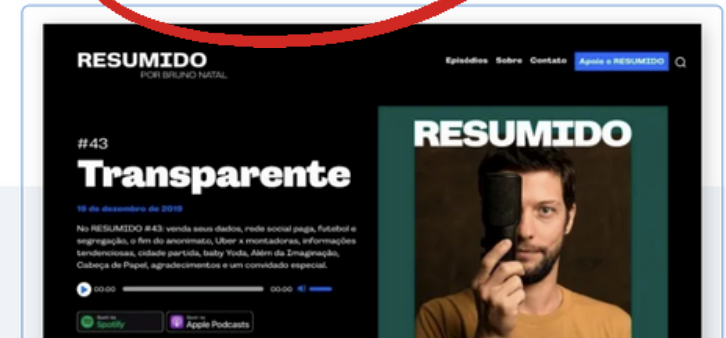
RESUMIDO
POR BRUNO NATAL

Episódios Sobre Contato Apoie o RESUMIDO

#43
Transparente

16 de dezembro de 2019

No RESUMIDO #43: venda seus dados, rede social paga, futebol e segregação, o fim do anonimato, Uber x montadoras, informações tendenciosas, cidade partida, baby Yoda, Além da Imaginação, Cabeça de Papel, agradecimentos e um convidado especial.

00:00 00:00

Spotify
Apple Podcasts

RESUMIDO